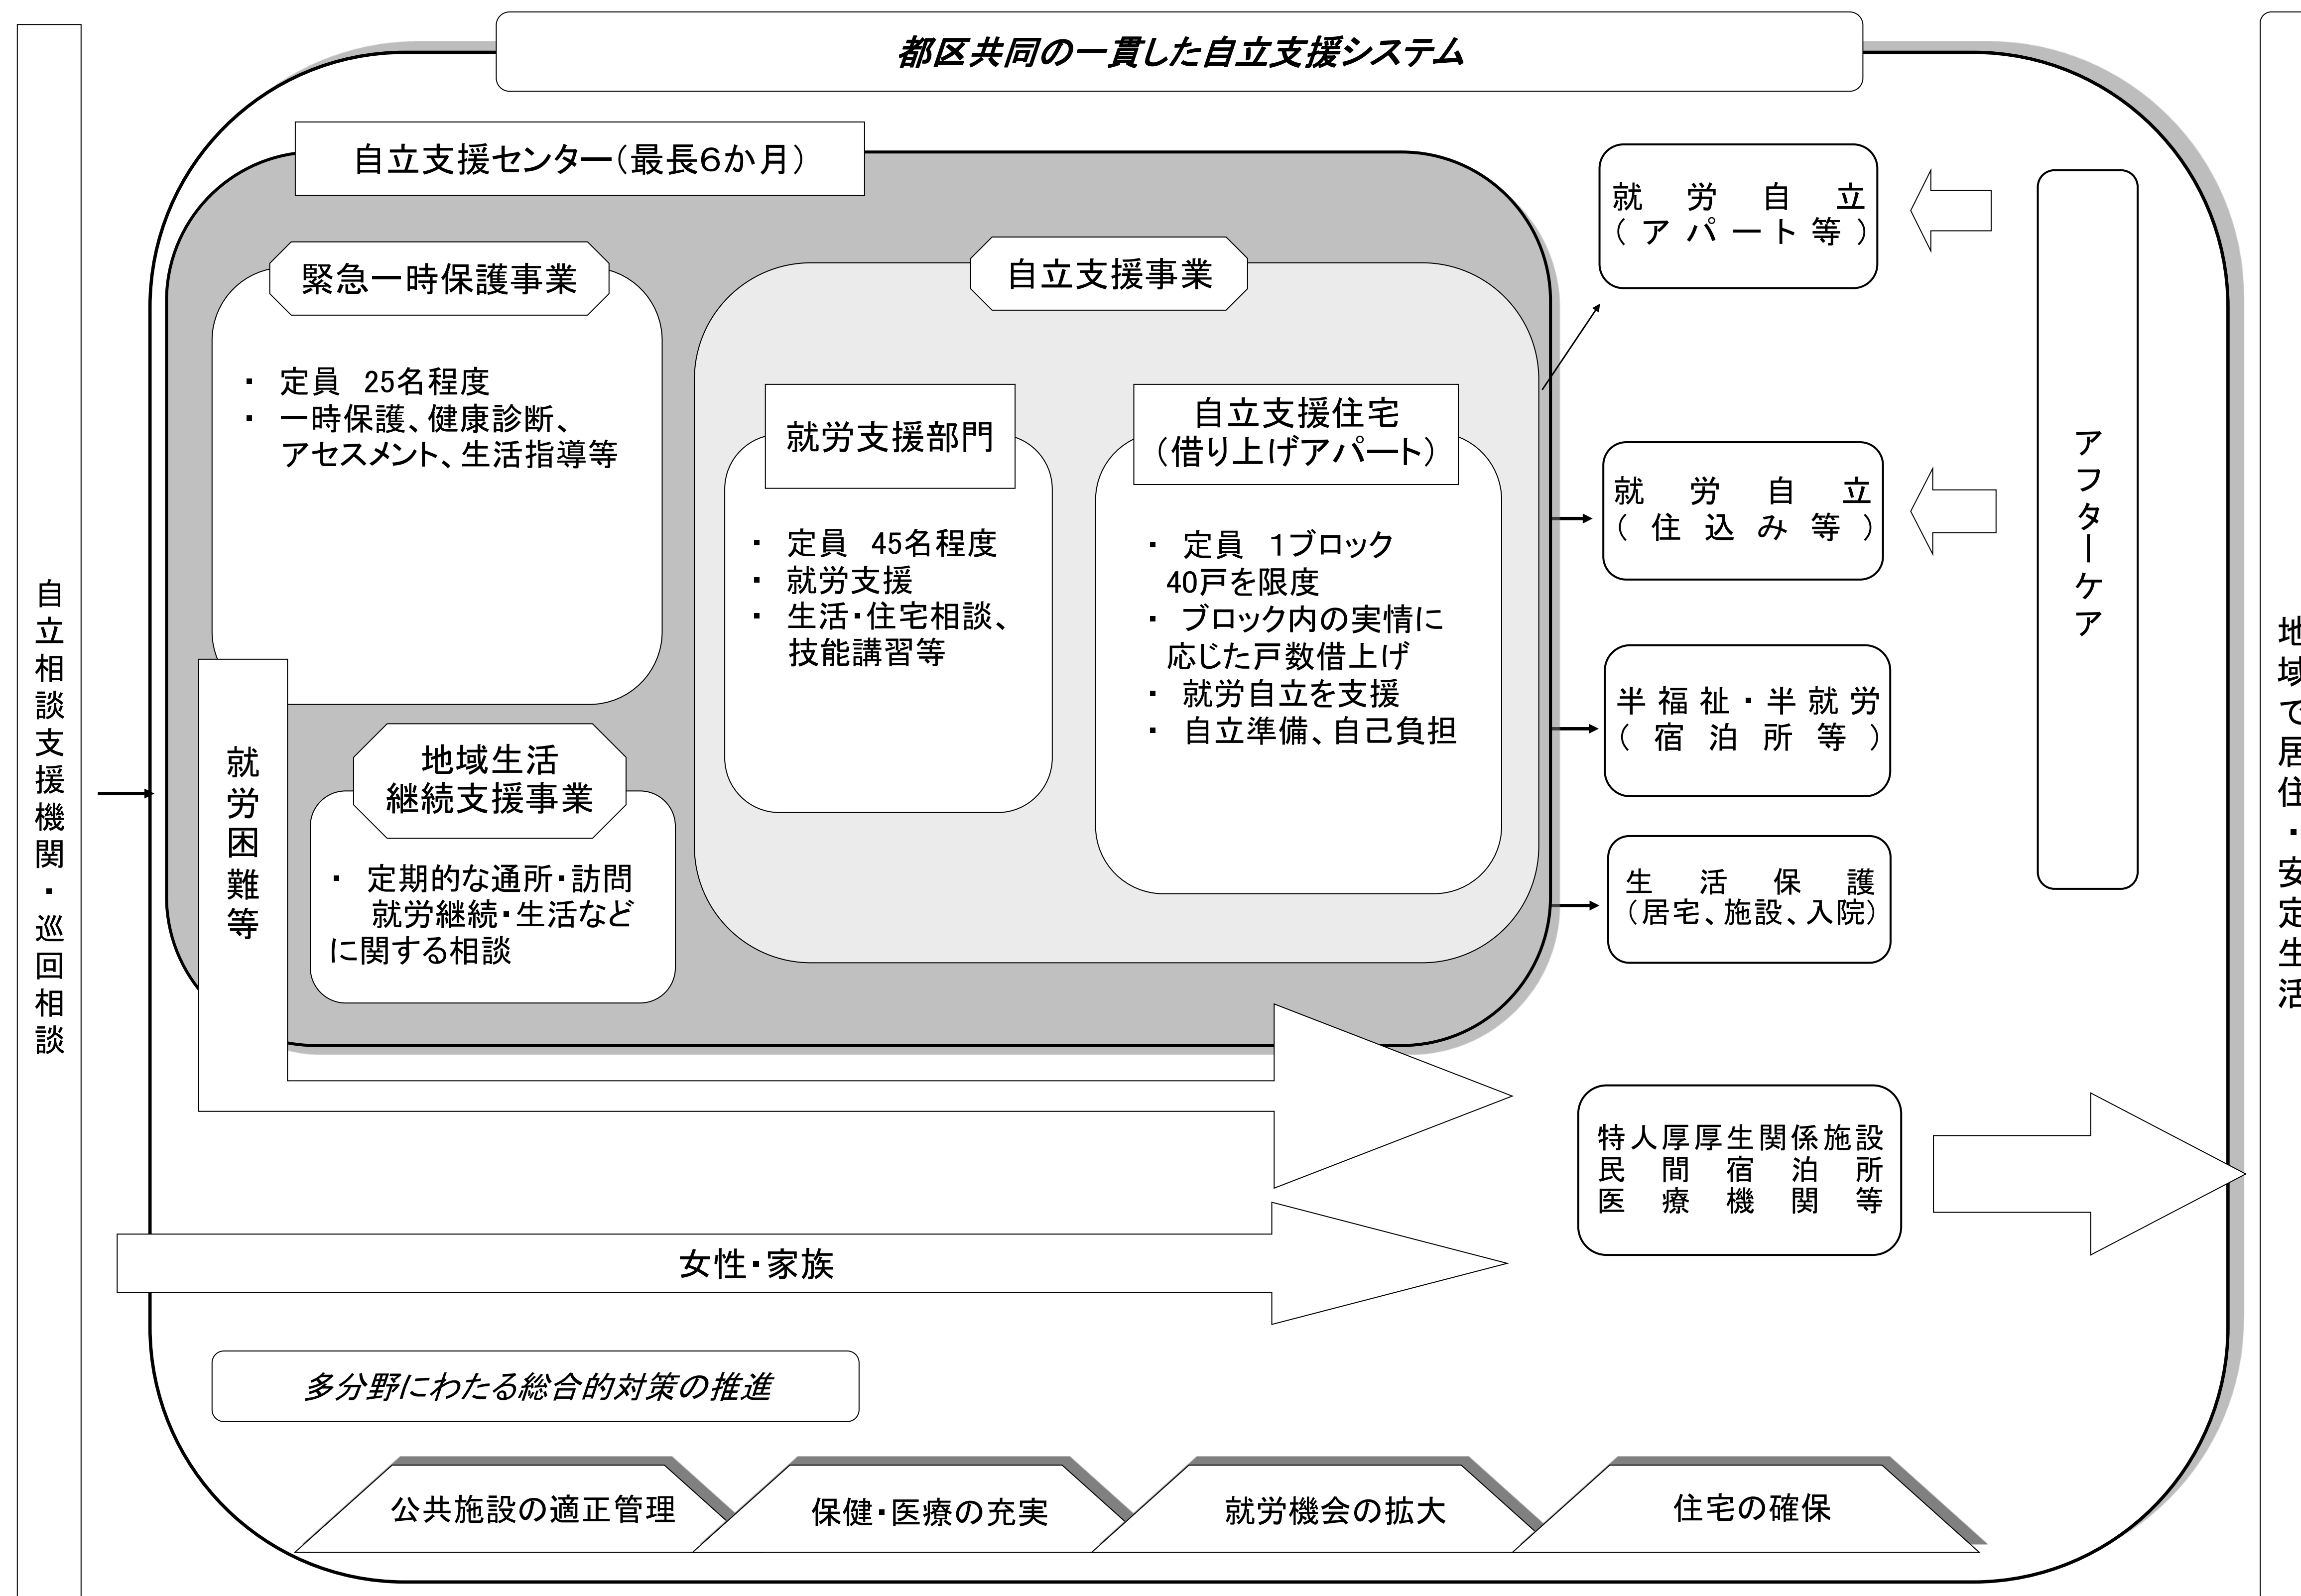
自立相談支援機関・巡回相談

都区共同の一貫した自立支援システム

自立支援センター（最長6か月）

緊急一時保護事業

・ 定員 25名程度
・ 一時保護、健康診断、アセスメント、生活指導等

自立支援事業

就労支援部門

・ 定員 45名程度
・ 就労支援
・ 生活・住宅相談、技能講習等

自立支援住宅
（借り上げアパート）

・ 定員 1ブロック40戸を限度
・ ブロック内の実情に応じた戸数借上げ
・ 就労自立を支援
・ 自立準備、自己負担

就労困難等

地域生活継続支援事業

・ 定期的な通所・訪問就労継続・生活などに関する相談

就労自立
（アパート等）

就労自立
（住込み等）

半福祉・半就労
（宿泊所等）

生活保護
（居宅、施設、入院）

アフターケア

特人厚厚生関係施設
民間宿泊所
医療機関等

女性・家族

多分野にわたる総合的対策の推進

公共施設の適正管理

保健・医療の充実

就労機会の拡大

住宅の確保

地域で居住・安定生活